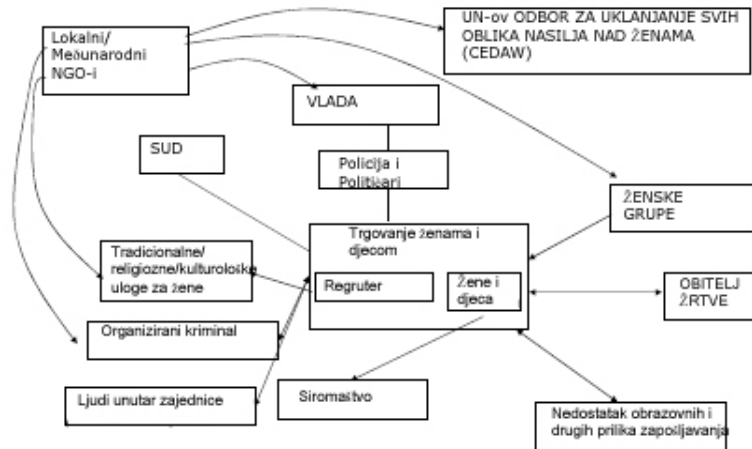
Lokalni/ Međunarodni NGO-i

UN-ov ODBOR ZA UKLANJANJE SVIH OBLIKA NASILJA NAD ŽENAMA (CEDAW)

VLADA

SUD

Policija i Političari

ŽENSKE GRUPE

Trgovanje ženama i djecom

Tradicionalne/ religiozne/kulturološke uloge za žene

Regruter

Žene i djeca

OBITELJ ŽRTVE

Organizirani kriminal

Siromaštvo

Ljudi unutar zajednice

Nedostatak obrazovnih i drugih prilika zapošljavanja